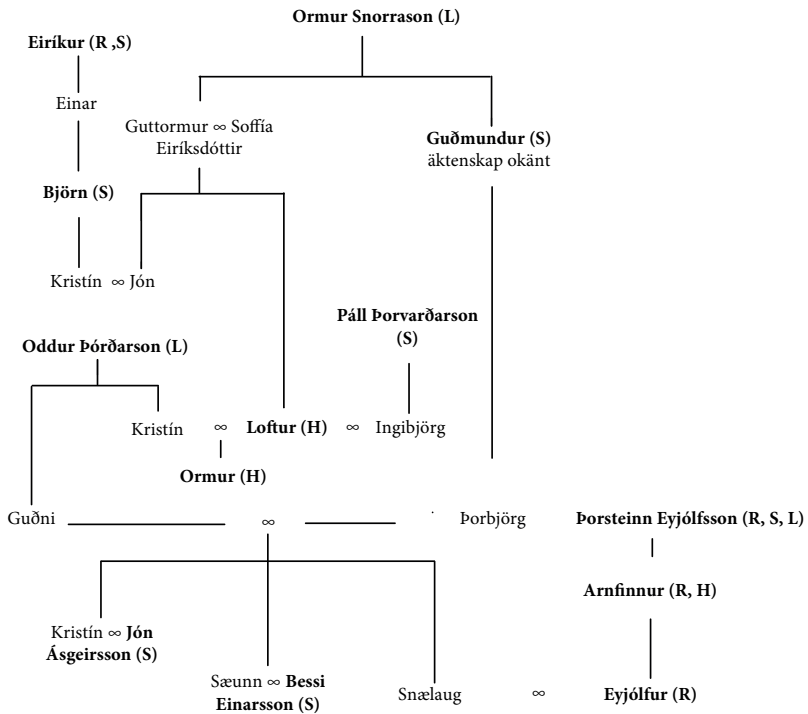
Ormur Snorrason (L)

Eiríkur (R ,S)

Einar

Guttormur ∞ Soffía Eiríksdóttir

Guðmundur (S) äktenskap okänt

Björn (S)

Kristín ∞ Jón

Páll Þorvarðarson (S)

Oddur Þórðarson (L)

Kristín ∞ Loftur (H) ∞ Ingibjörg

Ormur (H)

Guðni ∞ Þorbjörg

Þorsteinn Eyjólfsson (R, S, L)

Arnfinnur (R, H)

Kristín ∞ Jón Ásgeirsson (S)

Sæunn ∞ Bessi Einarsson (S)

Snælaug ∞ Eyjólfur (R)